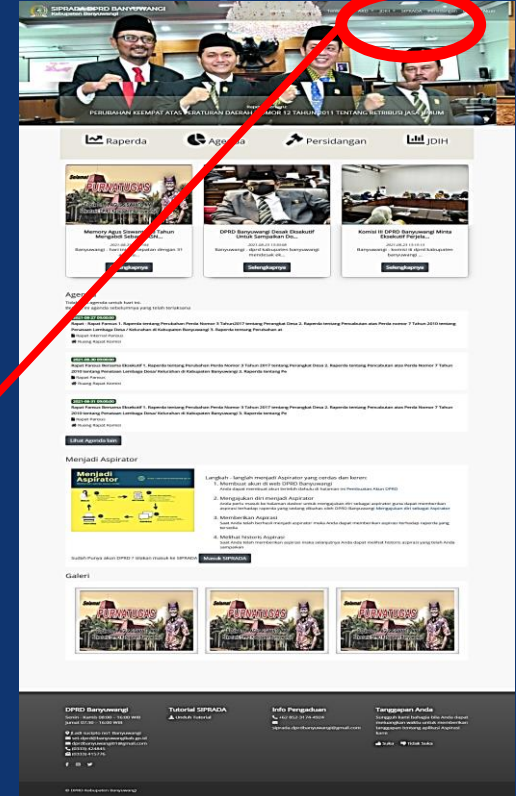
SIPRADA DPRD BANYUWANGI
Kabupaten Banyuwangi

PERUBAHAN KEEMPAT ATAS PERATURAN DAERAH NOMOR 12 TAHUN 2011 TENTANG RETRIBUSI JASA UMUM

Raperda
Agenda
Persidangan
JDIH

Memory Agus Siswanto Tahun Mengabdi Sebagai DPR...
Selengkapnya

DPRD Banyuwangi Desak Eksekutif Untuk Sampaikan Do...
Selengkapnya

Komisi III DPRD Banyuwangi Minta Eksekutif Perjela...
Selengkapnya

Agenda

2021-08-27 09:00:00
Rapat - Rapat Pansus 1. Raperda tentang Perubahan Perda Nomor 5 Tahun 2017 tentang Perangkat Desa 2. Raperda tentang Perubahan atas Perda nomor 7 Tahun 2010 tentang Penataan Lembaga Desa / Kelurahan di Kabupaten Banyuwangi 3. Raperda tentang Perubahan at

2021-08-30 09:00:00
Rapat Pansus Bersama Eksekutif 1. Raperda tentang Perubahan Perda Nomor 5 Tahun 2017 tentang Perangkat Desa 2. Raperda tentang Perubahan atas Perda Nomor 7 Tahun 2010 tentang Penataan Lembaga Desa/ Kelurahan di Kabupaten Banyuwangi 3. Raperda tentang Pe

2021-08-31 09:00:00
Rapat Pansus Bersama Eksekutif 1. Raperda tentang Perubahan Perda Nomor 5 Tahun 2017 tentang Perangkat Desa 2. Raperda tentang Perubahan atas Perda Nomor 7 Tahun 2010 tentang Penataan Lembaga Desa/ Kelurahan di Kabupaten Banyuwangi 3. Raperda tentang Pe

Lihat Agenda lain

Menjadi Aspirator

Menjadi Aspirator

Langkah - langkah menjadi Aspirator yang cerdas dan keren:
1. Membuat akun di web DPRD Banyuwangi
2. Mengajukan diri menjadi Aspirator
3. Memberikan Aspirasi
4. Melihat historis Aspirasi

Sudah Punya akun DPRD ? silakan masuk ke SIPRADA Masuk SIPRADA

Galeri

DPRD Banyuwangi
Tutorial SIPRADA
Info Pengaduan
Tanggapan Anda

© DPRD Kabupaten Banyuwangi